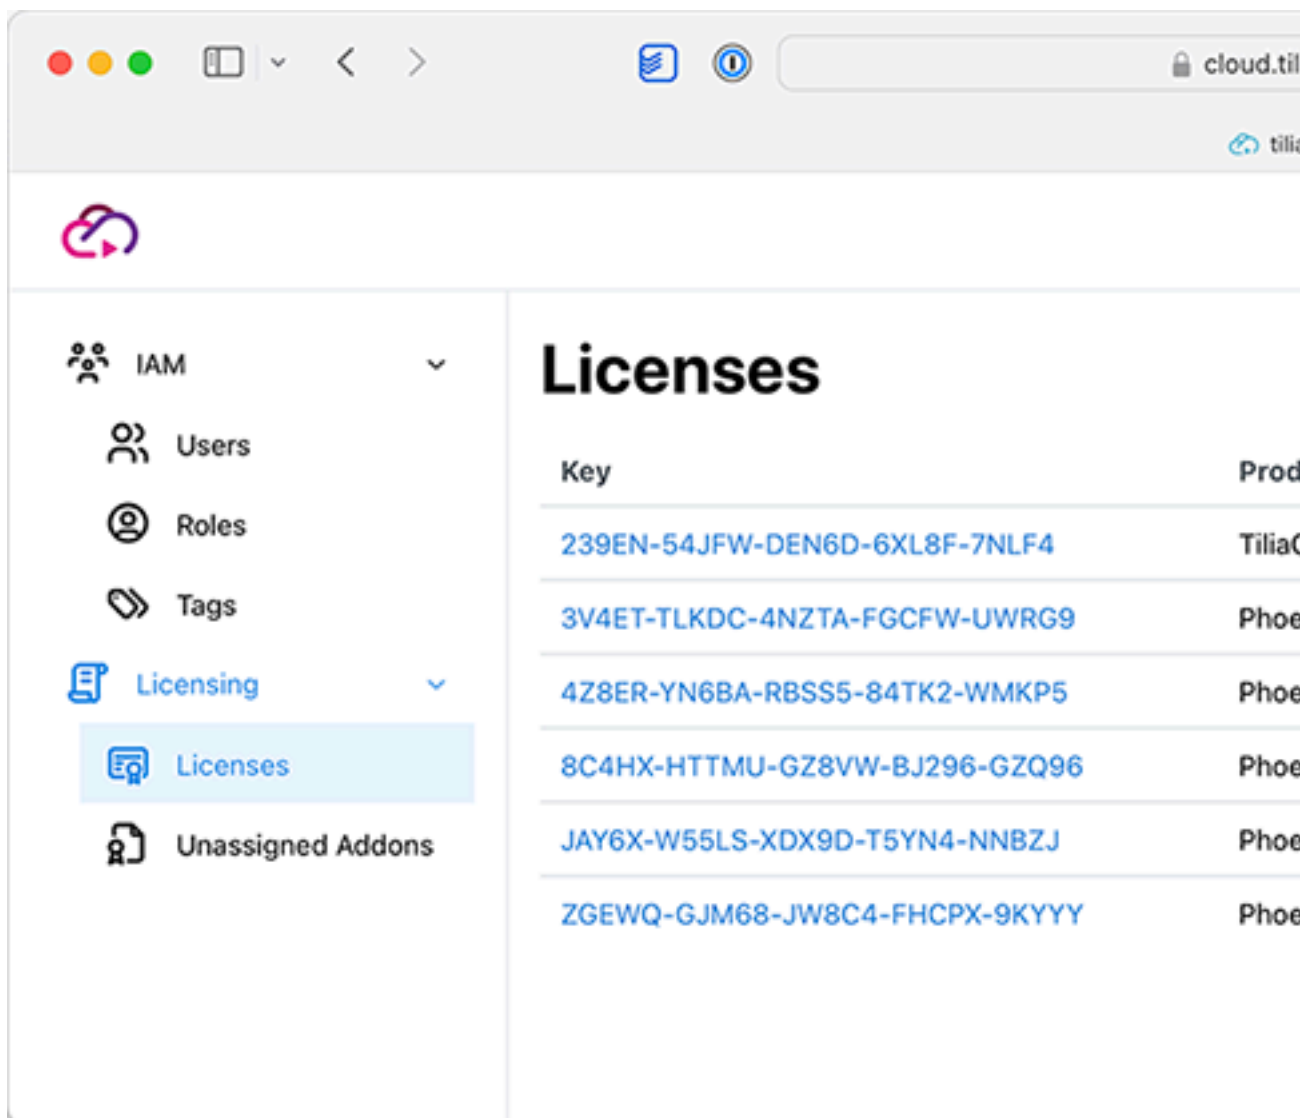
cloud.til

tilia

IAM

Users

Roles

Tags

Licensing

Licenses

Unassigned Addons

Licenses

| Key | Prod |
|---|---|
| 239EN-54JFW-DEN6D-6XL8F-7NLF4 | TiliaC |
| 3V4ET-TLKDC-4NZTA-FGCFW-UWRG9 | Phoe |
| 4Z8ER-YN6BA-RBSS5-84TK2-WMKP5 | Phoe |
| 8C4HX-HTTMU-GZ8VW-BJ296-GZQ96 | Phoe |
| JAY6X-W55LS-XDX9D-T5YN4-NNBZJ | Phoe |
| ZGEWQ-GJM68-JW8C4-FHCPX-9KYYY | Phoe |